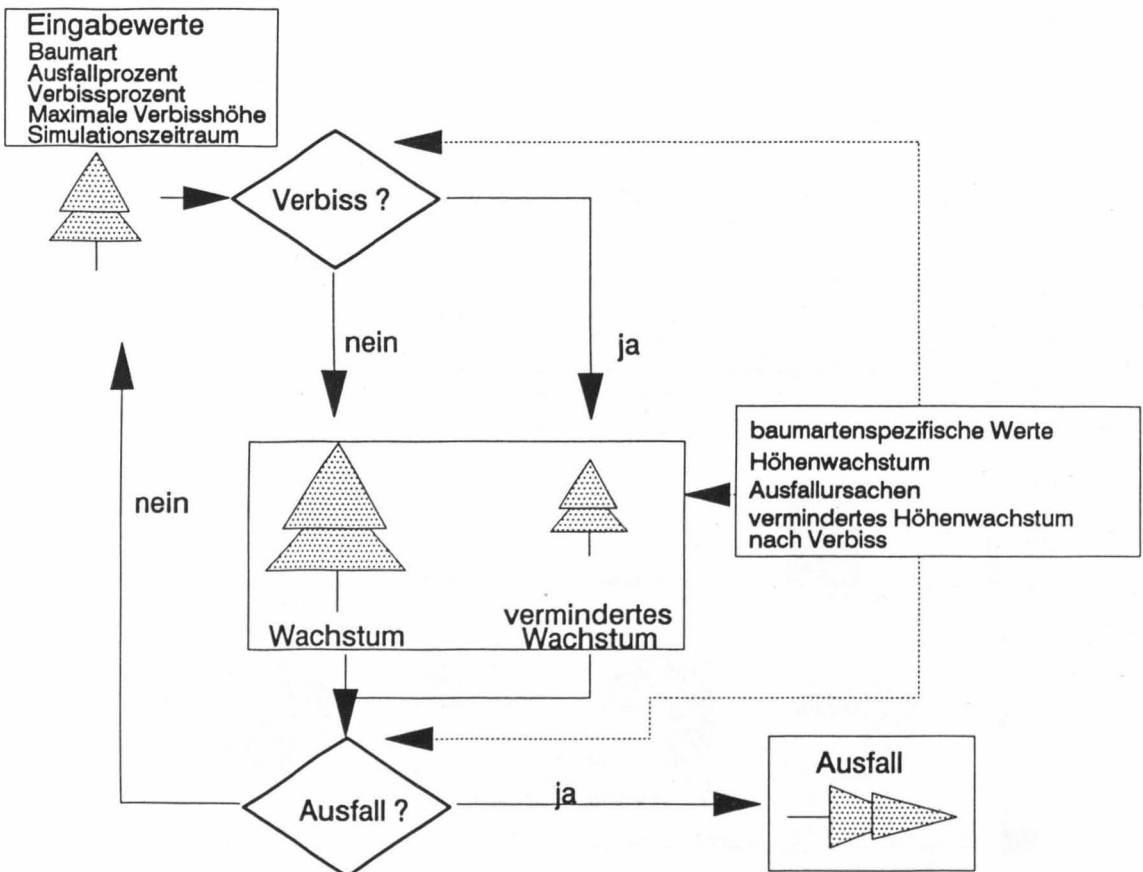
Eingabewerte
Baumart
Ausfallprozent
Verbissprozent
Maximale Verbisshöhe
Simulationszeitraum

Verbiss ?

nein

ja

nein

baumartenspezifische Werte
Höhenwachstum
Ausfallursachen
vermindertes Höhenwachstum nach Verbiss

Wachstum

vermindertes Wachstum

Ausfall ?

ja

Ausfall